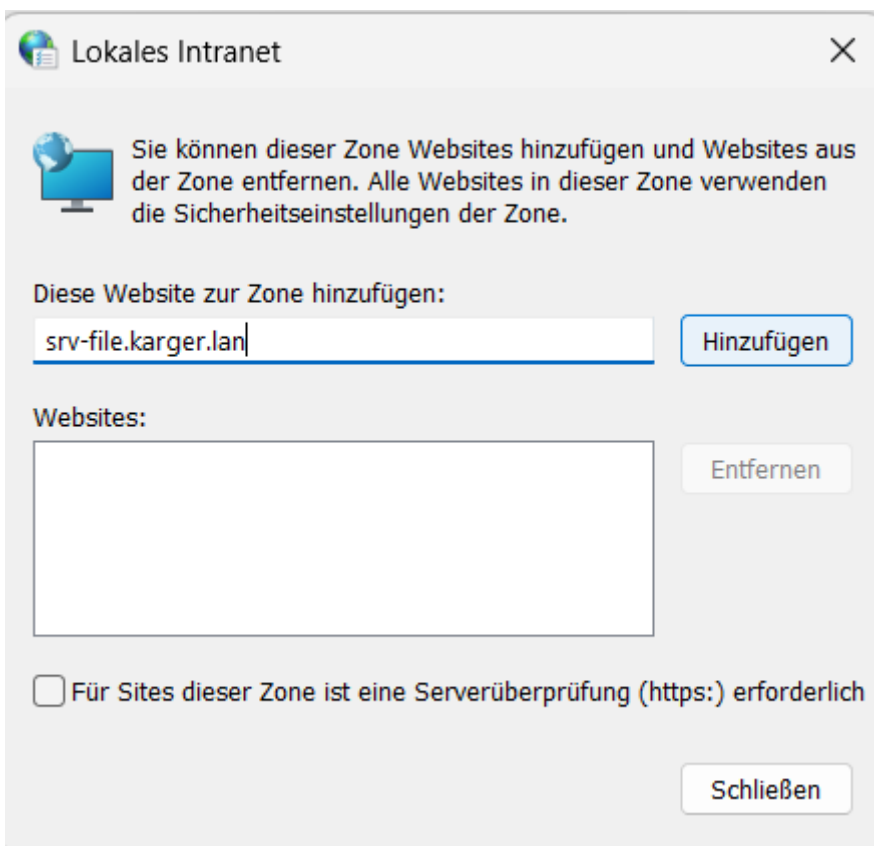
Lokales Intranet

Sie können dieser Zone Websites hinzufügen und Websites aus der Zone entfernen. Alle Websites in dieser Zone verwenden die Sicherheitseinstellungen der Zone.

Diese Website zur Zone hinzufügen:

srv-file.karger.lan

Hinzufügen

Websites:

Entfernen

Für Sites dieser Zone ist eine Serverüberprüfung (https:) erforderlich

Schließen